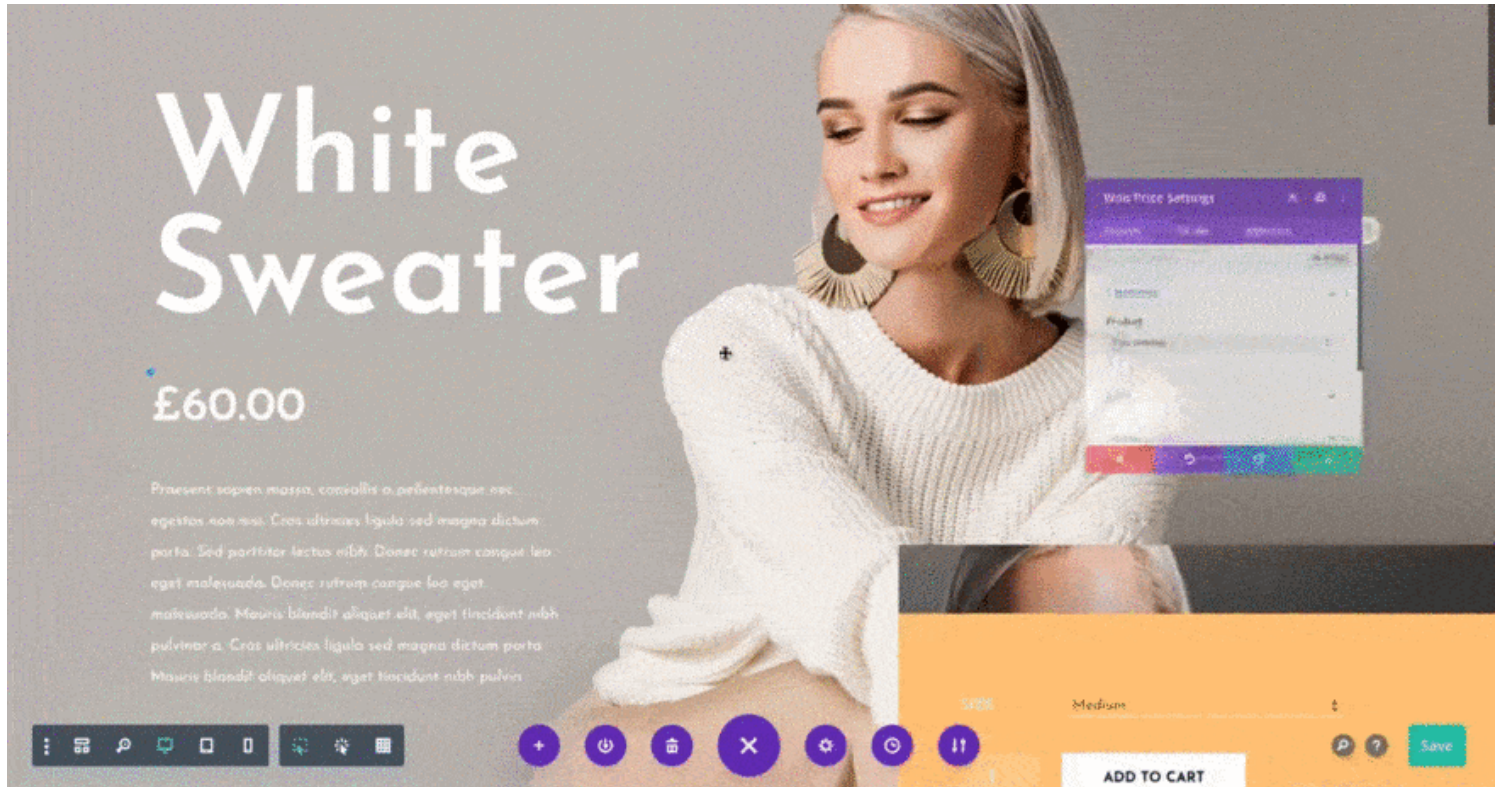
White Sweater

£60.00

Praesent sapien massa, convallis a pellentesque nec, egestas non nisi. Cras ultricies ligula sed magna dictum porta. Sed porttitor lectus nibh. Donec rutrum congue leo eget malesuada. Donec rutrum congue leo eget malesuada. Mauris blandit aliquet elit, eget tincidunt nibh pulvinar a. Cras ultricies ligula sed magna dictum porta Mauris blandit aliquet elit, eget tincidunt nibh pulvin

Woo Price Settings

Product

Size Medium

ADD TO CART

Save